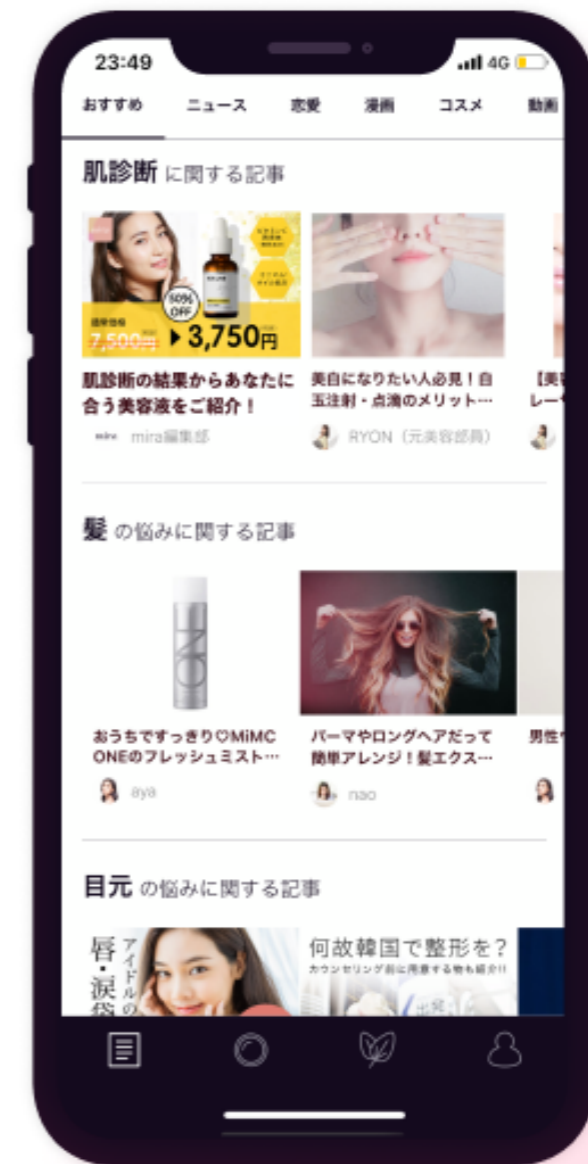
23:49

4G

おすすめ ニュース 恋愛 漫画 コスメ 動画

肌診断 に関する記事

50% OFF

通常価格

7,500円

▶3,750円

肌診断の結果からあなたに合う美容液をご紹介！

mira mira編集部

美白になりたい人必見！白玉注射・点滴のメリット…

RYON（元美容部員）

【美
レー

髪 の悩みに関する記事

ONE

おうちですっきり♡MiMC ONEのフレッシュミスト…

aya

パーマやロングヘアだって簡単アレンジ！髪エクス…

nao

男性

目元 の悩みに関する記事

唇・涙袋

アイドルの

何故韓国で整形を？

カウンセリング前に用意する物も紹介!!